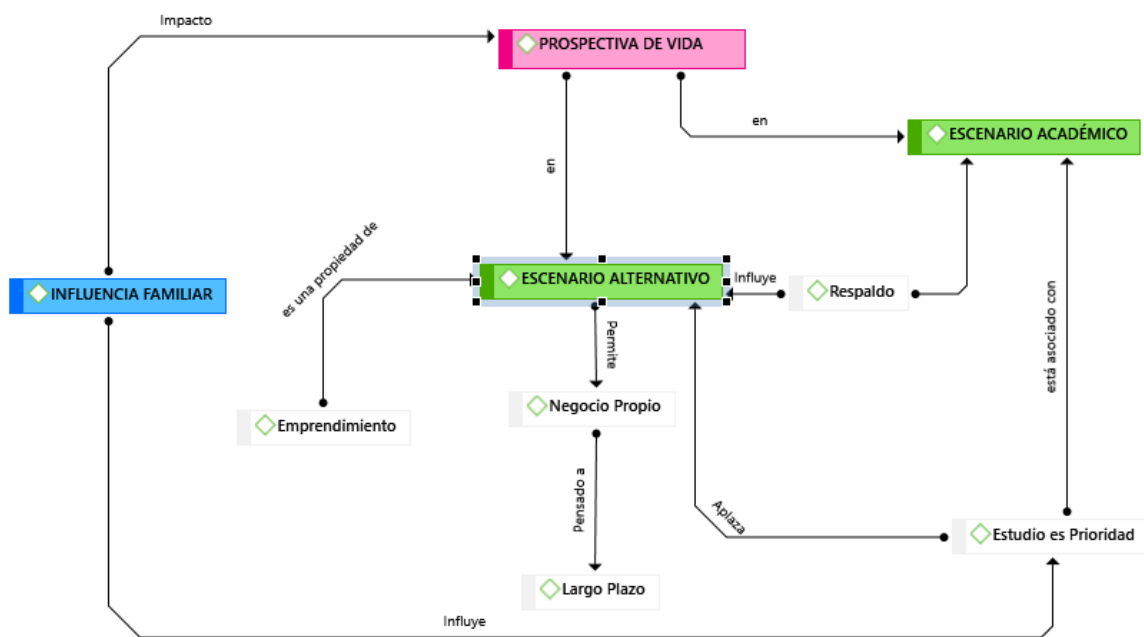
Impacto

PROSPECTIVA DE VIDA

en

en

ESCENARIO ACADÉMICO

es una propiedad de

INFLUENCIA FAMILIAR

ESCENARIO ALTERNATIVO

Influye

Respaldo

está asociado con

Permite

Emprendimiento

Negocio Propio

Pensado a

Aplaza

Estudio es Prioridad

Largo Plazo

Influye